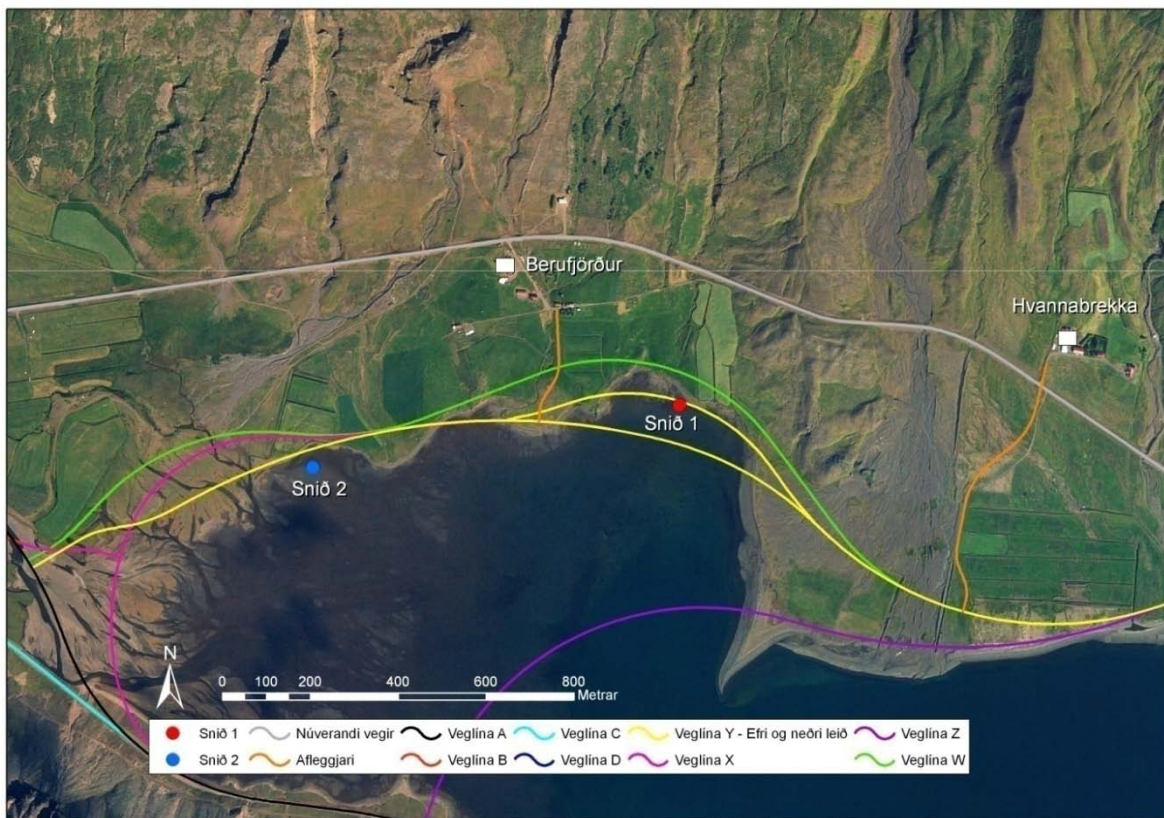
Berufjörður

Hvannabrekka

Snið 1

Snið 2

N

0 100 200 400 600 800 Metrar

| | | | | | |
|---|---|---|---|---|---|
| Snið 1 | Núverandi vegir | Veglína A | Veglína C | Veglína Y - Efri og neðri leið | Veglína Z |
| Snið 2 | Afleggjari | Veglína B | Veglína D | Veglína X | Veglína W |